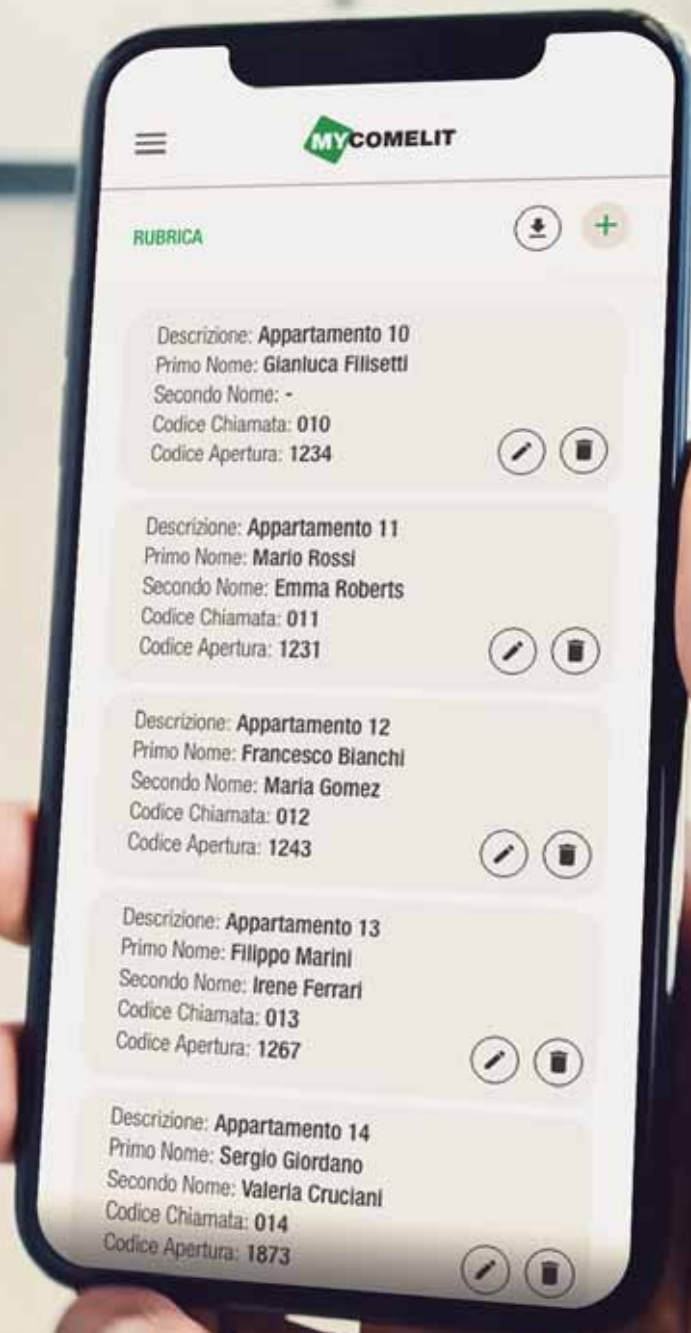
MY COMELIT

RUBRICA

Descrizione: Appartamento 10
Primo Nome: Gianluca Filisetti
Secondo Nome: -
Codice Chiamata: 010
Codice Apertura: 1234

Descrizione: Appartamento 11
Primo Nome: Mario Rossi
Secondo Nome: Emma Roberts
Codice Chiamata: 011
Codice Apertura: 1231

Descrizione: Appartamento 12
Primo Nome: Francesco Bianchi
Secondo Nome: Maria Gomez
Codice Chiamata: 012
Codice Apertura: 1243

Descrizione: Appartamento 13
Primo Nome: Filippo Marini
Secondo Nome: Irene Ferrari
Codice Chiamata: 013
Codice Apertura: 1267

Descrizione: Appartamento 14
Primo Nome: Sergio Giordano
Secondo Nome: Valeria Cruciani
Codice Chiamata: 014
Codice Apertura: 1873